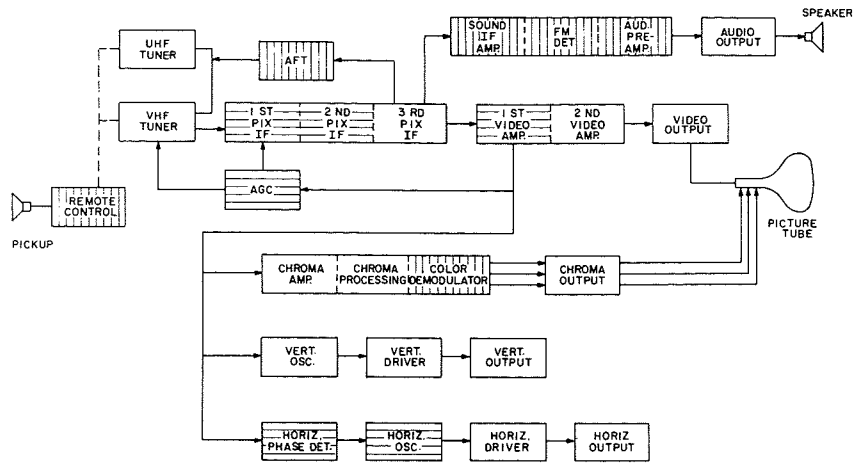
SPEAKER

UHF TUNER

AFT

SOUND IF AMP.

FM DET

AUD. PRE-AMP.

AUDIO OUTPUT

VHF TUNER

1 ST PIX IF

2 ND PIX IF

3 RD PIX IF

1 ST VIDEO AMP.

2 ND VIDEO AMP.

VIDEO OUTPUT

AGC

REMOTE CONTROL

PICKUP

PICTURE TUBE

CHROMA AMP.

CHROMA PROCESSING

COLOR DEMODULATOR

CHROMA OUTPUT

VERT. OSC.

VERT. DRIVER

VERT. OUTPUT

HORIZ. PHASE DET.

HORIZ. OSC.

HORIZ. DRIVER

HORIZ OUTPUT